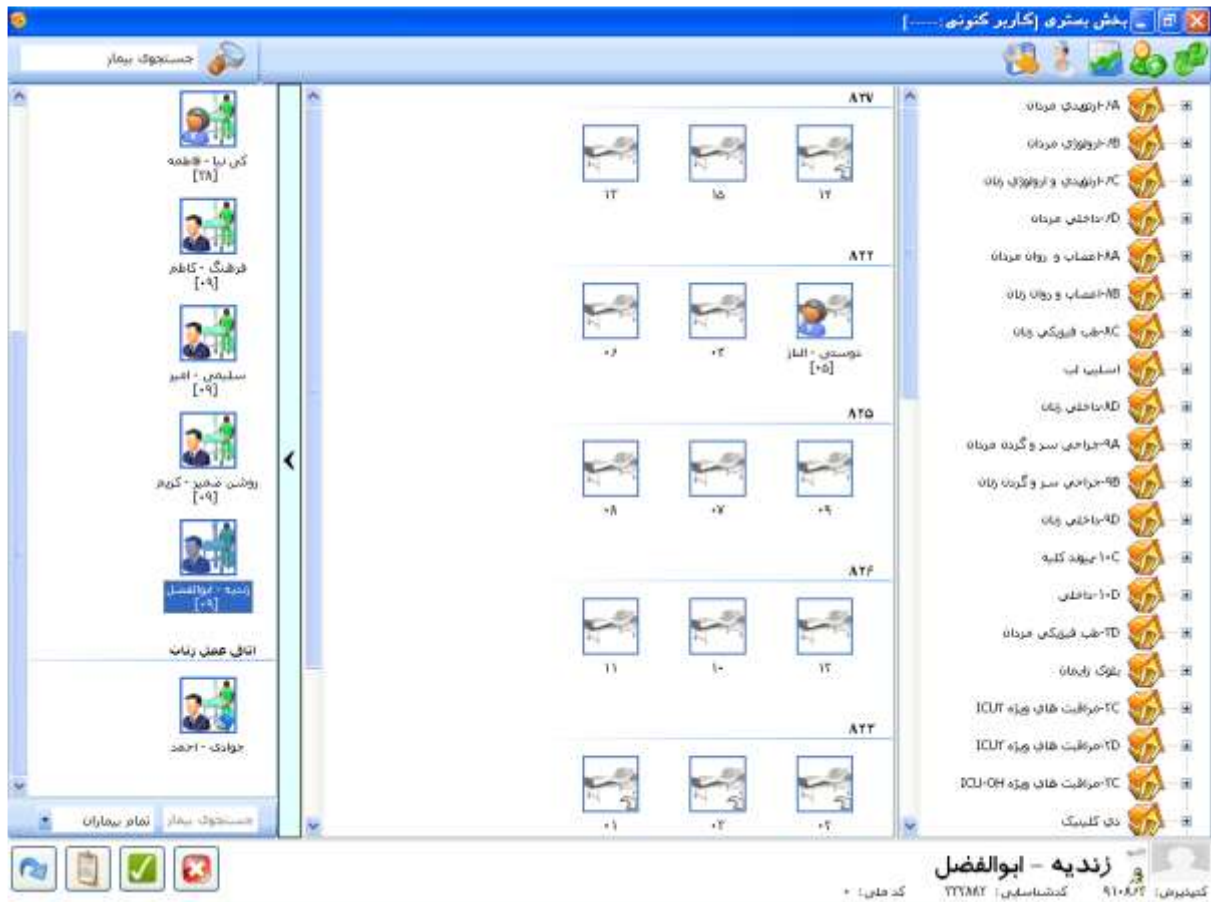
بخش بستری [کاربر کنونی : ------]

جستجوی بیمار

۸A-ارتوپدی مردان
۸B-ارولوژی مردان
۸C-ارتوپدی و ارولوژی زنان
۸D-داخلی مردان
۸A-اعصاب و روان مردان
۸B-اعصاب و روان زنان
۸C-طب فیزیکی زنان
اسلیپ لب
۸D-داخلی زنان
۹A-جراحی سر و گردن مردان
۹B-جراحی سر و گردن زنان
۹D-داخلی زنان
۱۰C-پیوند کلیه
۱۰D-داخلی
۲D-طب فیزیکی مردان
بلوک زایمان
۲C-مراقبت های ویژه ICU۲
۲D-مراقبت های ویژه ICU۲
۲C-مراقبت های ویژه ICU-OH
دی کلینیک

۸۲۷
۱۳ ۱۵ ۱۲

۸۲۲
۰۶ ۰۳ دوستی - الناز [۰۵]

۸۲۵
۰۸ ۰۷ ۰۹

۸۲۶
۱۱ ۱۰ ۱۲

۸۲۳
۰۱ ۰۲ ۰۳

کی نیا - فاطمه [۲۸]
فرهنگ - کاظم [۰۹]
سلیمی - امیر [۰۹]
روشن ضمیر - کریم [۰۹]
زندیه - ابوالفضل [۰۹]

اتاق عمل زنان
جوادی - احمد

جستجوی بیمار
تمام بیماران

زندیه - ابوالفضل
کدپذیرش: ۹۱۰۸۶۲ کدشناسایی: ۲۲۲۸۸۲ کد ملی: ۰